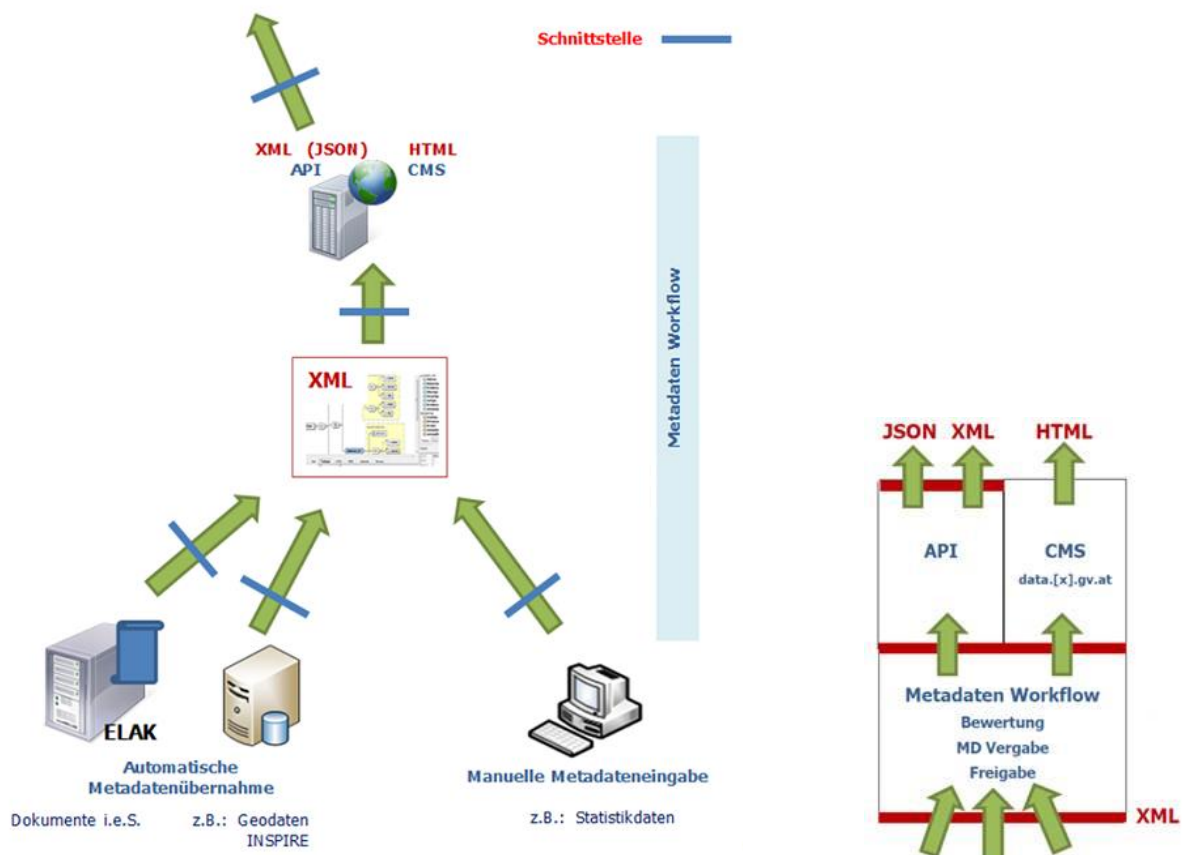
Schnittstelle

XML (JSON) HTML
API CMS

Metadaten Workflow

XML

ELAK

Automatische Metadatenübernahme

Dokumente i.e.S.

z.B.: Geodaten INSPIRE

Manuelle Metadateneingabe

z.B.: Statistikdaten

JSON XML HTML

API

CMS
data.[x].gv.at

Metadaten Workflow
Bewertung
MD Vergabe
Freigabe

XML